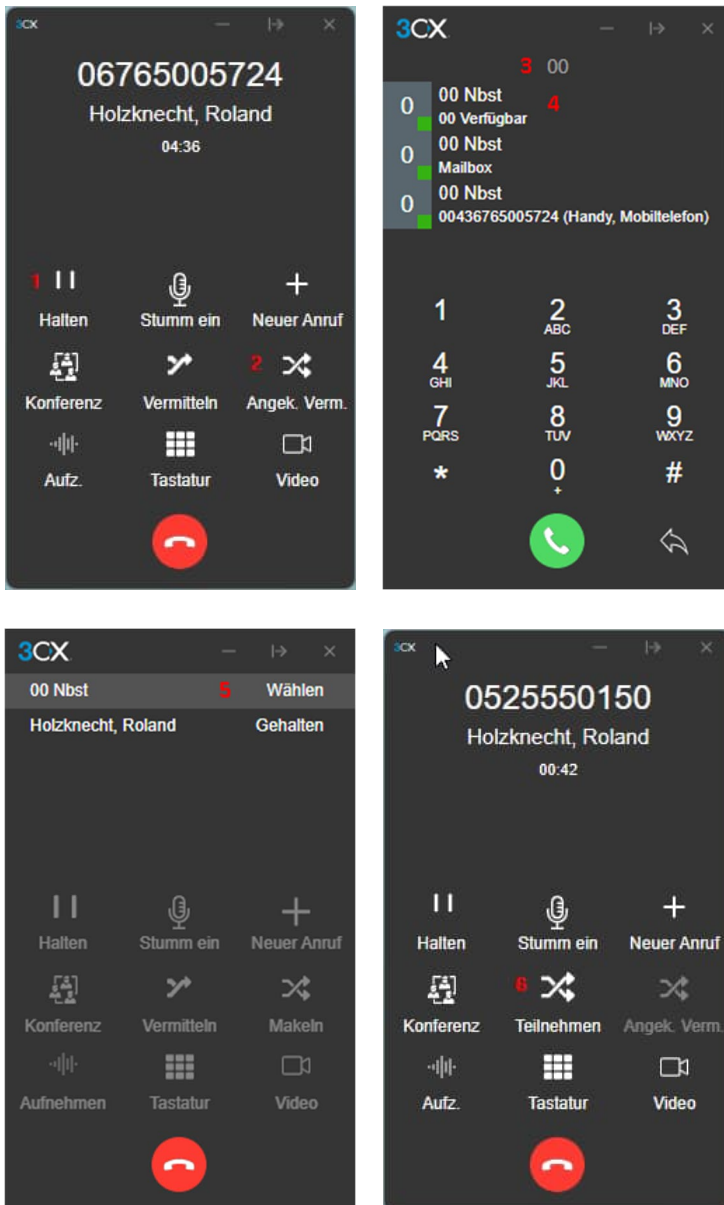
3CX

06765005724
Holzknecht, Roland
04:36

1 Halten
Stumm ein
Neuer Anruf
Konferenz
Vermitteln
2 Angek. Verm.
Aufz.
Tastatur
Video

3CX

3 00
0 00 Nbst
00 Verfügbar 4
0 00 Nbst
Mailbox
0 00 Nbst
00436765005724 (Handy, Mobiltelefon)

1
2 ABC
3 DEF
4 GHI
5 JKL
6 MNO
7 PQRS
8 TUV
9 WXYZ
*
0 +
#

3CX

00 Nbst 5 Wählen
Holzknecht, Roland Gehalten

Halten
Stumm ein
Neuer Anruf
Konferenz
Vermitteln
Makeln
Aufnehmen
Tastatur
Video

3CX

0525550150
Holzknecht, Roland
00:42

Halten
Stumm ein
Neuer Anruf
Konferenz
6 Teilnehmen
Angek. Verm.
Aufz.
Tastatur
Video